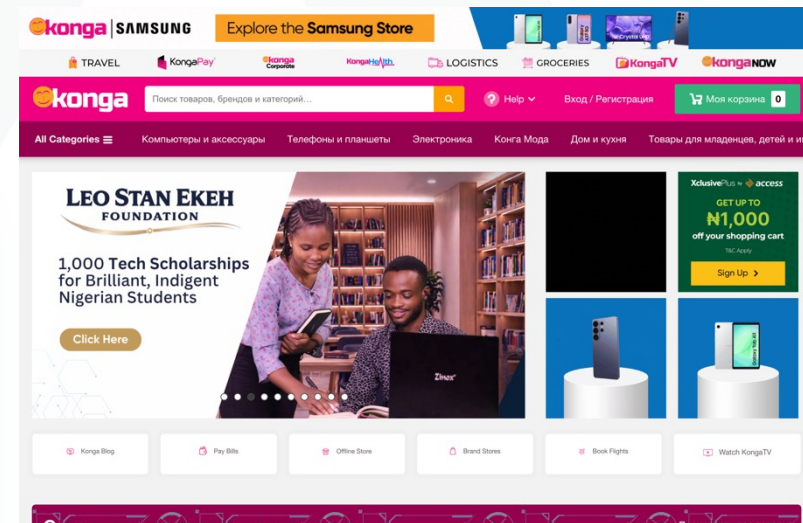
konga | SAMSUNG Explore the Samsung Store

TRAVEL KongaPay konga Corporate KongaHealth LOGISTICS GROCERIES KongaTV konga NOW

konga Поиск товаров, брендов и категорий... Help Вход / Регистрация Моя корзина 0

All Categories Компьютеры и аксессуары Телефоны и планшеты Электроника Конга Мода Дом и кухня Товары для младенцев, детей и и

LEO STAN EKEH FOUNDATION

1,000 Tech Scholarships for Brilliant, Indigent Nigerian Students

Click Here

Zinox

XclusivePlus access

GET UP TO ₦1,000 off your shopping cart

T&C Apply

Sign Up

Konga Blog Pay Bills Offline Store Brand Stores Book Flights Watch KongaTV